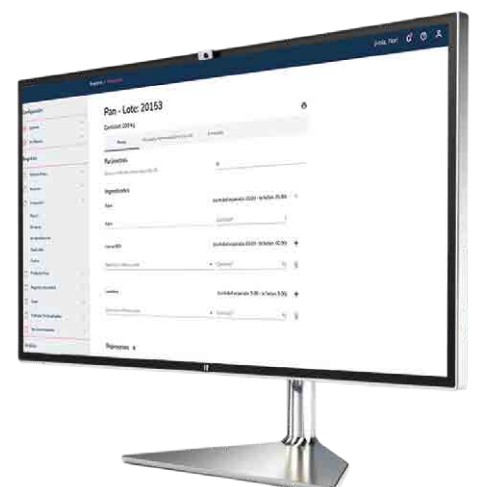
Pan - Lote: 20153

Cantidad: 100 Kg

Raciones

Ingredientes

Cantidad esperada: 10,00 - Actuales: 10,00

Cantidad esperada: 10,00 - Actuales: 10,00

Cantidad esperada: 5,00 - Actuales: 5,00

Configuración

Registros

Análisis